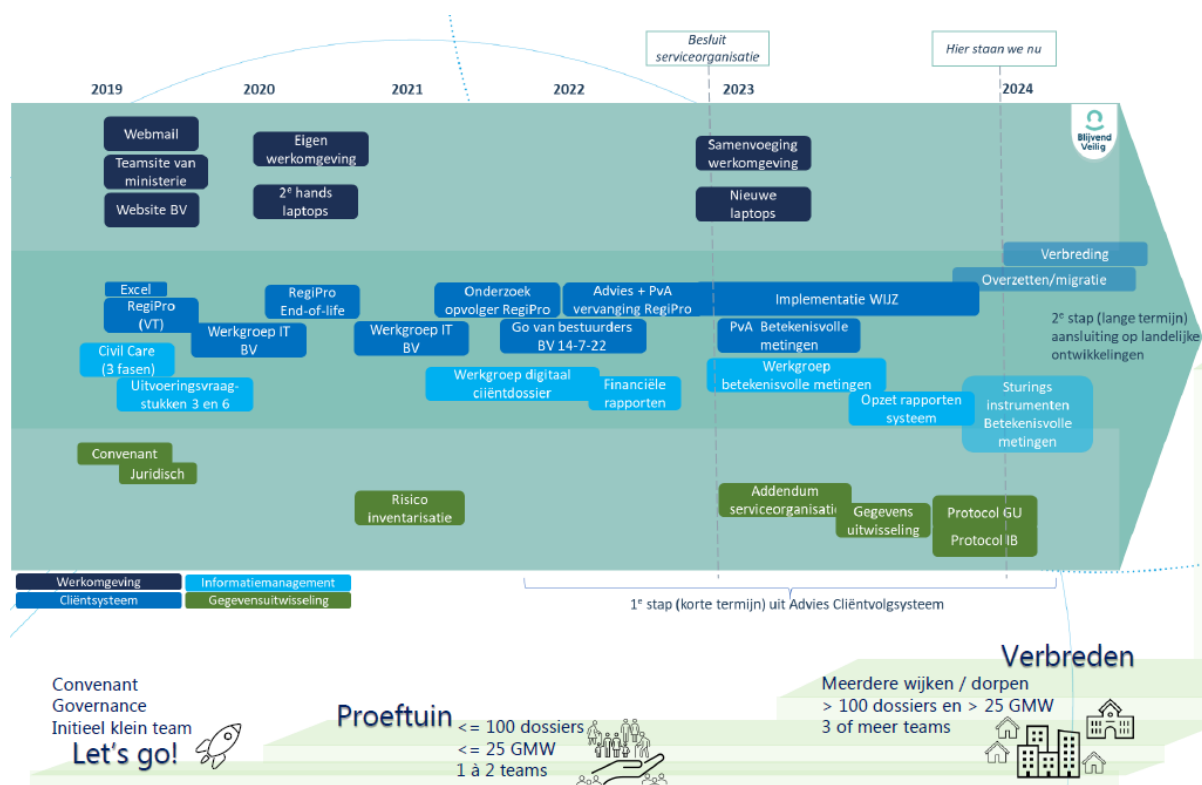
Besluit serviceorganisatie

Hier staan we nu

2019

2020

2021

2022

2023

2024

Blijvend Veilig

Webmail

Teamsite van ministerie

Website BV

Eigen werkomgeving

2$^e$ hands laptops

Samenvoeging werkomgeving

Nieuwe laptops

Verbreding

Overzetten/migratie

Excel

RegiPro (VT)

RegiPro End-of-life

Werkgroep IT BV

Werkgroep IT BV

Onderzoek opvolger RegiPro

Advies + PvA vervanging RegiPro

Implementatie WIJZ

2$^e$ stap (lange termijn) aansluiting op landelijke ontwikkelingen

Go van bestuurders BV 14-7-22

PvA Betekenisvolle metingen

Civil Care (3 fasen)

Uitvoeringsvraagstukken 3 en 6

Werkgroep digitaal cliëntdossier

Financiële rapporten

Werkgroep betekenisvolle metingen

Opzet rapporten systeem

Sturings instrumenten Betekenisvolle metingen

Convenant

Juridisch

Risico inventarisatie

Addendum serviceorganisatie

Gegevens uitwisseling

Protocol GU

Protocol IB

Werkomgeving

Informatiemanagement

Cliëntsysteem

Gegevensuitwisseling

1$^e$ stap (korte termijn) uit Advies Cliëntvolgsysteem

Convenant
Governance
Initieel klein team
Let's go!

Proeftuin
<= 100 dossiers
<= 25 GMW
1 à 2 teams

Verbreden
Meerdere wijken / dorpen
> 100 dossiers en > 25 GMW
3 of meer teams